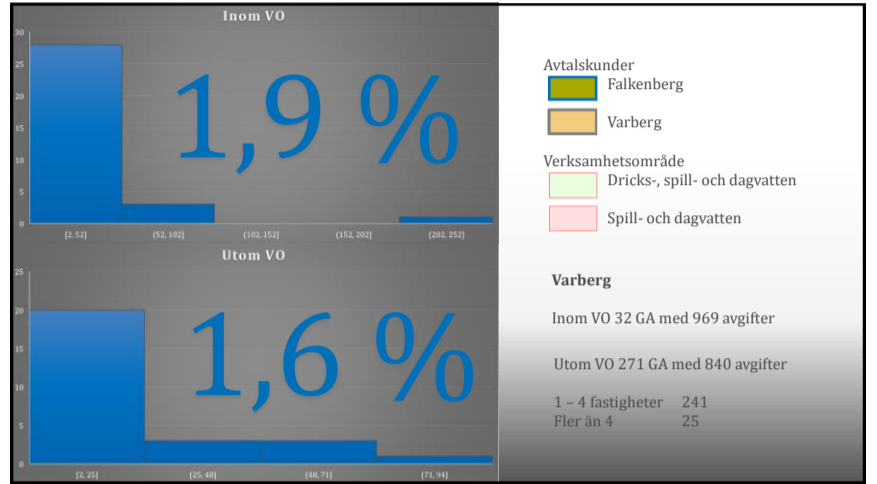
Inom VO

30
25
20
15
10
5
0

[2, 52]
(52, 102]
(102, 152]
(152, 202]
(202, 252]

1,9 %

Utom VO

25
20
15
10
5
0

[2, 25]
(25, 48]
(48, 71]
(71, 94]

1,6 %

Avtalskunder
Falkenberg
Varberg

Verksamhetsområde
Dricks-, spill- och dagvatten
Spill- och dagvatten

Varberg

Inom VO 32 GA med 969 avgifter

Utom VO 271 GA med 840 avgifter

1 – 4 fastigheter 241
Fler än 4 25